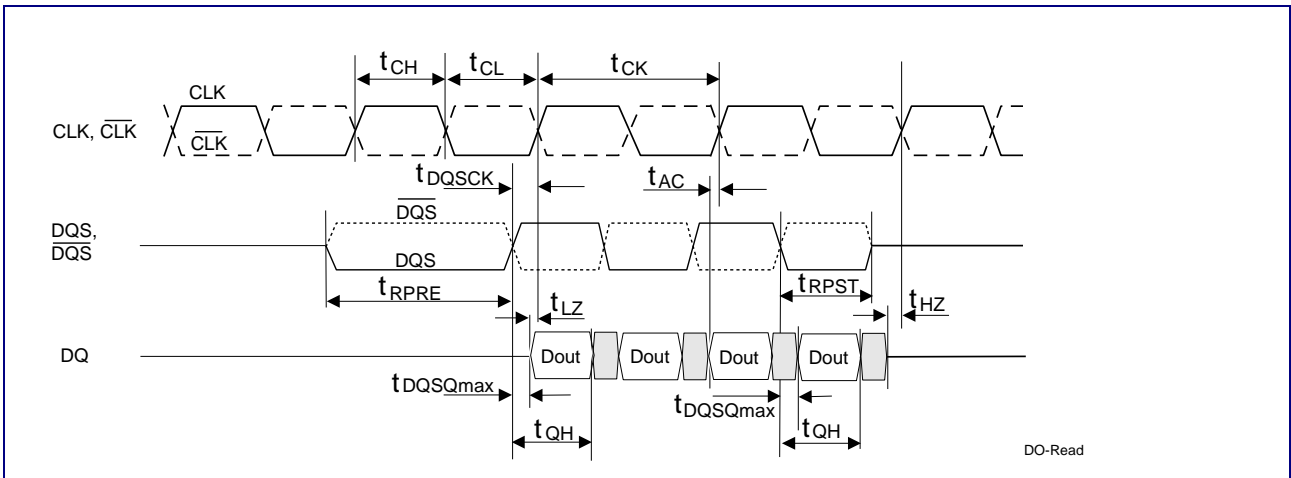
$t_{CH}$ $t_{CL}$ $t_{CK}$

CLK

CLK, $\overline{CLK}$

$\overline{CLK}$

$t_{DQSCK}$

$t_{AC}$

$\overline{DQS}$

DQS, $\overline{DQS}$

DQS

$t_{RPRE}$

$t_{RPST}$

$t_{LZ}$

$t_{HZ}$

DQ

Dout Dout Dout Dout

$t_{DQSQmax}$

$t_{DQSQmax}$

$t_{QH}$

$t_{QH}$

DO-Read